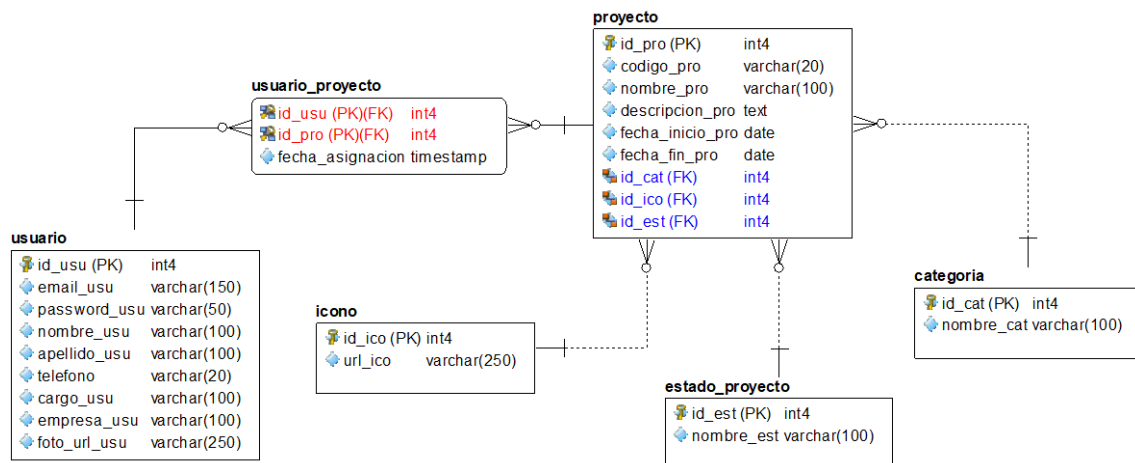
proyecto

| | |
|---|---|
| id_pro (PK) | int4 |
| codigo_pro | varchar(20) |
| nombre_pro | varchar(100) |
| descripcion_pro | text |
| fecha_inicio_pro | date |
| fecha_fin_pro | date |
| id_cat (FK) | int4 |
| id_ico (FK) | int4 |
| id_est (FK) | int4 |

usuario_proyecto

| | |
|---|---|
| id_usu (PK)(FK) | int4 |
| id_pro (PK)(FK) | int4 |
| fecha_asignacion | timestamp |

usuario

| | |
|---|---|
| id_usu (PK) | int4 |
| email_usu | varchar(150) |
| password_usu | varchar(50) |
| nombre_usu | varchar(100) |
| apellido_usu | varchar(100) |
| telefono | varchar(20) |
| cargo_usu | varchar(100) |
| empresa_usu | varchar(100) |
| foto_url_usu | varchar(250) |

icono

| | |
|---|---|
| id_ico (PK) | int4 |
| url_ico | varchar(250) |

categoria

| | |
|---|---|
| id_cat (PK) | int4 |
| nombre_cat | varchar(100) |

estado_proyecto

| | |
|---|---|
| id_est (PK) | int4 |
| nombre_est | varchar(100) |